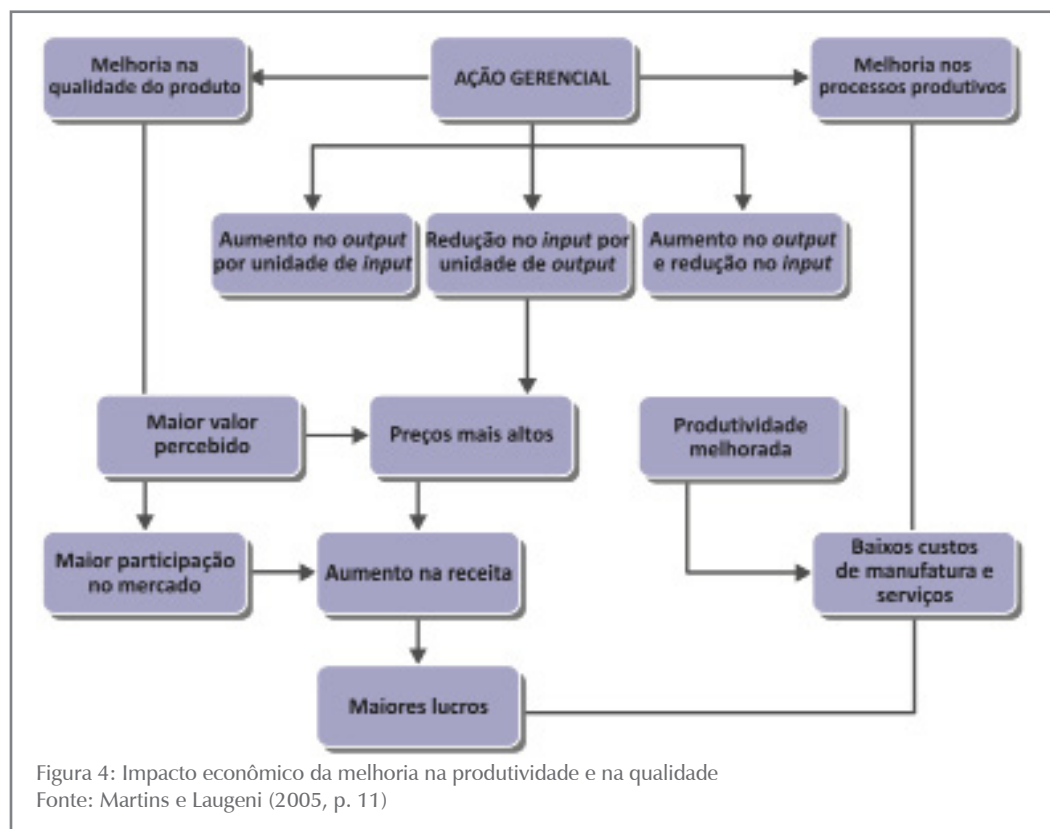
Melhoria na qualidade do produto

AÇÃO GERENCIAL

Melhoria nos processos produtivos

Aumento no *output* por unidade de *input*

Redução no *input* por unidade de *output*

Aumento no *output* e redução no *input*

Maior valor percebido

Preços mais altos

Produtividade melhorada

Maior participação no mercado

Aumento na receita

Baixos custos de manufatura e serviços

Maiores lucros

Figura 4: Impacto econômico da melhoria na produtividade e na qualidade
Fonte: Martins e Laugeni (2005, p. 11)